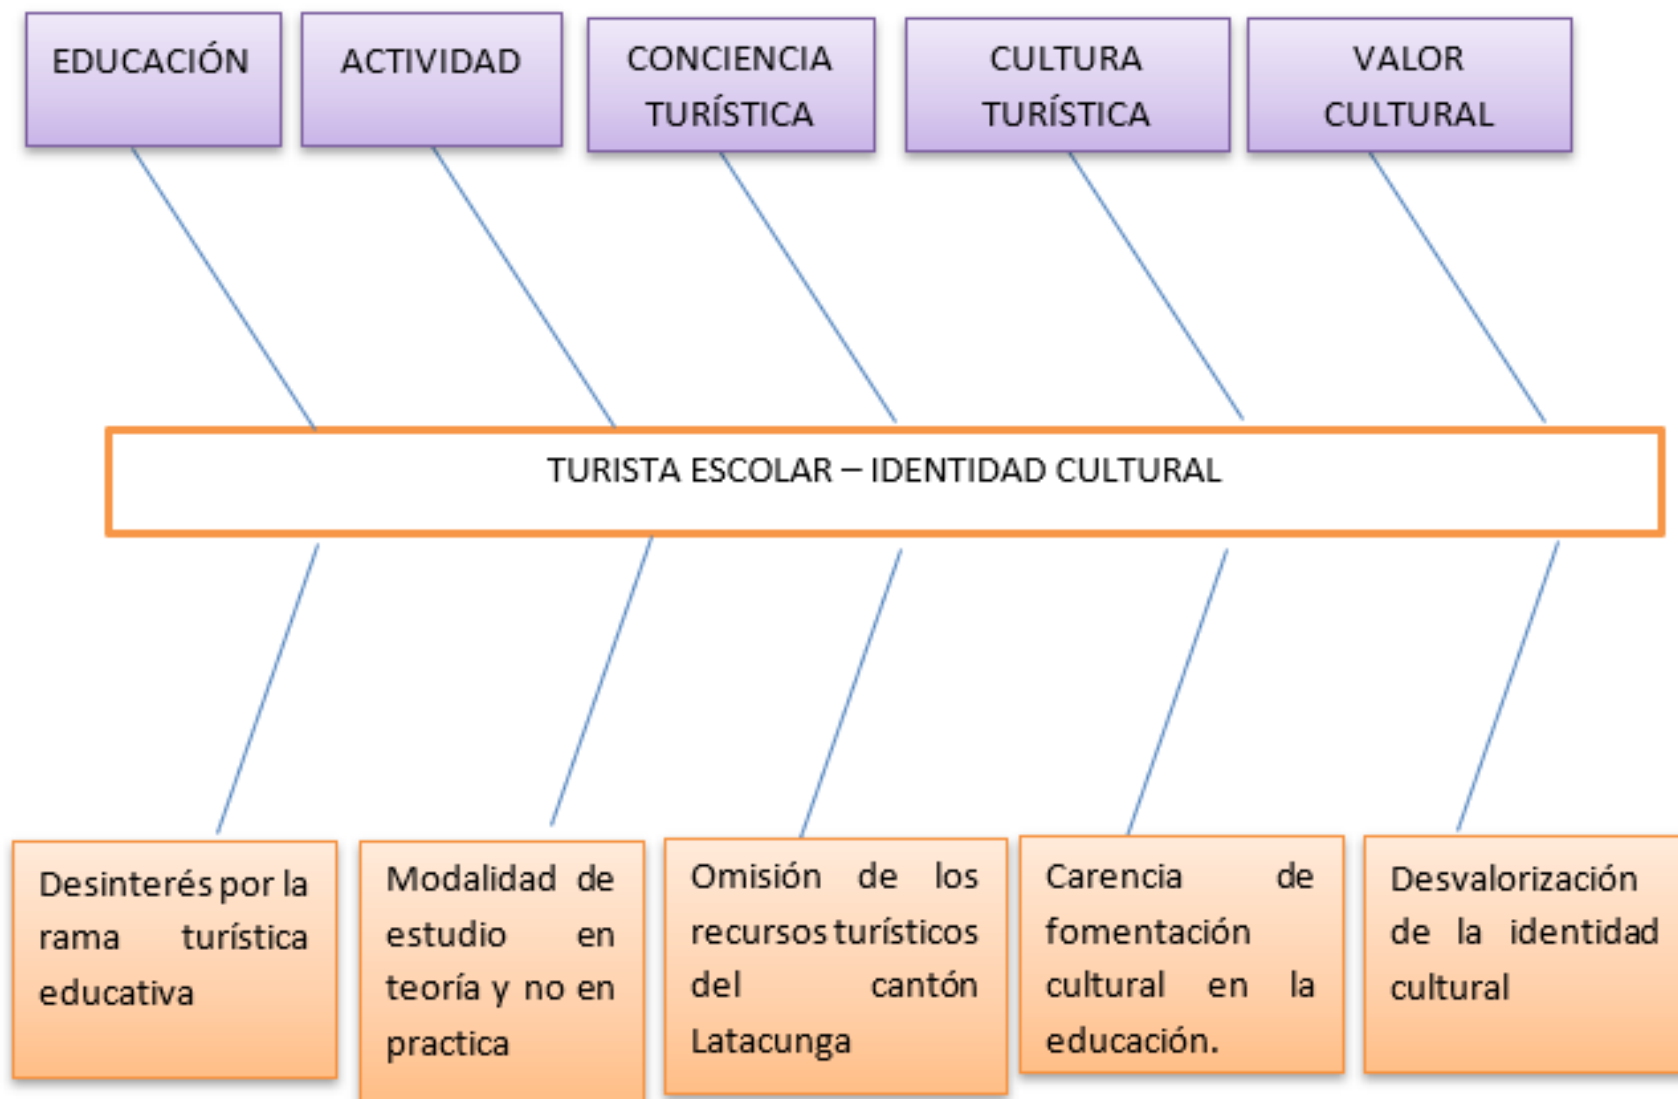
EDUCACIÓN

ACTIVIDAD

CONCIENCIA TURÍSTICA

CULTURA TURÍSTICA

VALOR CULTURAL

TURISTA ESCOLAR – IDENTIDAD CULTURAL

Desinterés por la rama turística educativa

Modalidad de estudio en teoría y no en practica

Omisión de los recursos turísticos del cantón Latacunga

Carencia de fomentación cultural en la educación.

Desvalorización de la identidad cultural